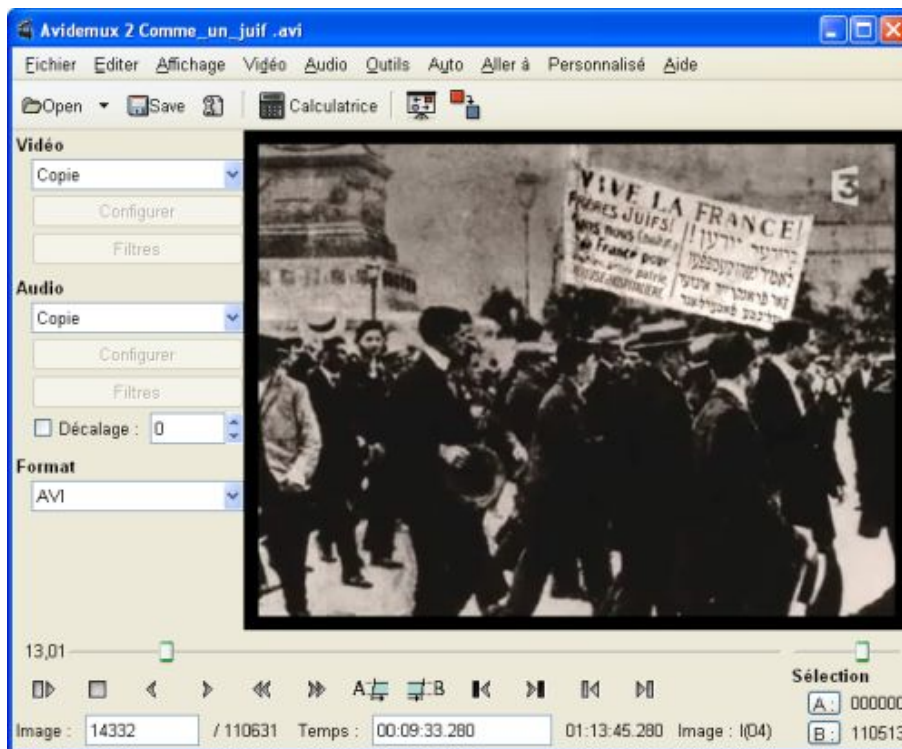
Avidemux 2 Comme_un_juif .avi

Fichier Editer Affichage Vidéo Audio Outils Auto Aller à Personnalisé Aide

Open Save Calculatrice

Vidéo
Copie
Configurer
Filtres

Audio
Copie
Configurer
Filtres
Décalage : 0

Format
AVI

VIVE LA FRANCE!
FRÈRES JUIFS!
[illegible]
France pour
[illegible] patrie
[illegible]

3

13,01

A B

Sélection
A: 000000
B: 110513

Image : 14332 / 110631 Temps : 00:09:33.280 01:13:45.280 Image : I(04)